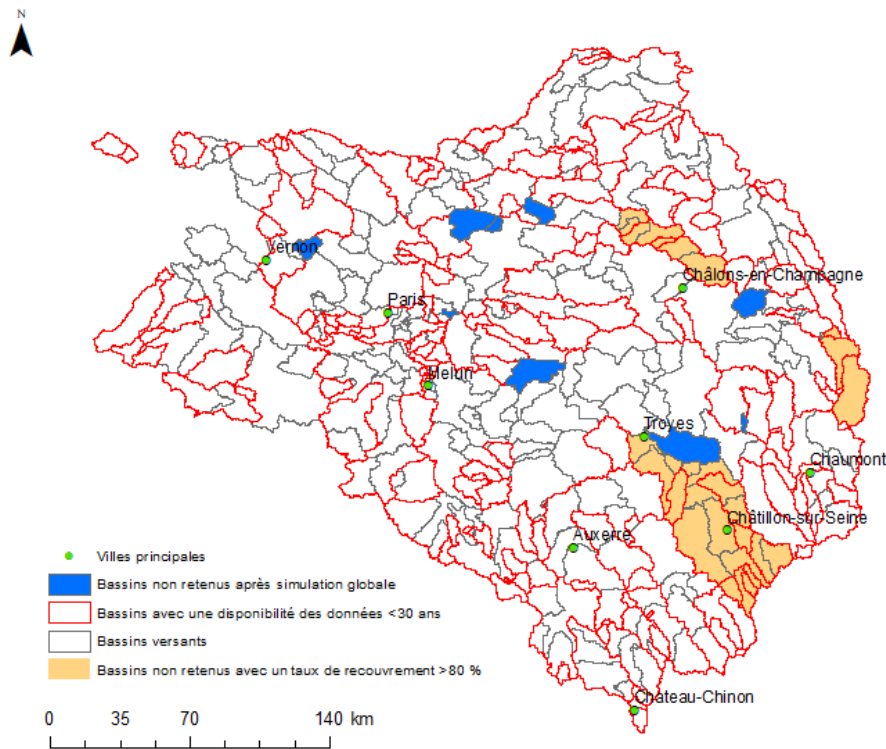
N

Vernon

Paris

Melun

Châlons-en-Champagne

Troyes

Chaumont

Châtillon-sur-Seine

Auxerre

Château-Chinon

Villes principales

Bassins non retenus après simulation globale

Bassins avec une disponibilité des données <30 ans

Bassins versants

Bassins non retenus avec un taux de recouvrement >80 %

0 35 70 140 km